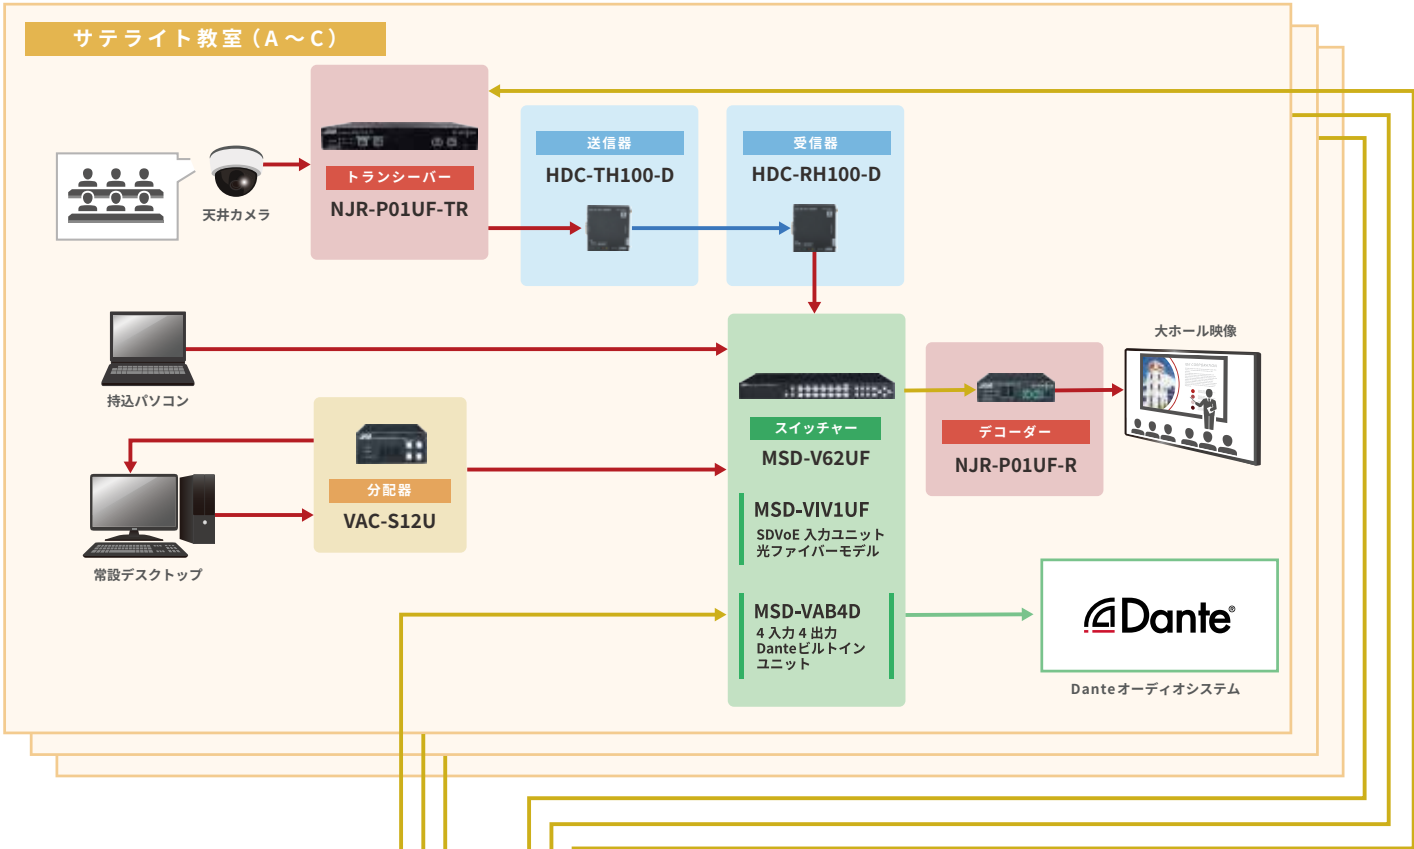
サテライト教室（A～C）

天井カメラ

トランシーバー
NJR-P01UF-TR

送信器
HDC-TH100-D

受信器
HDC-RH100-D

大ホール映像

持込パソコン

スイッチャー
MSD-V62UF

デコーダー
NJR-P01UF-R

分配器
VAC-S12U

常設デスクトップ

MSD-VIV1UF
SDVoE 入力ユニット
光ファイバーモデル

MSD-VAB4D
4 入力 4 出力
Danteビルトイン
ユニット

Dante

Danteオーディオシステム